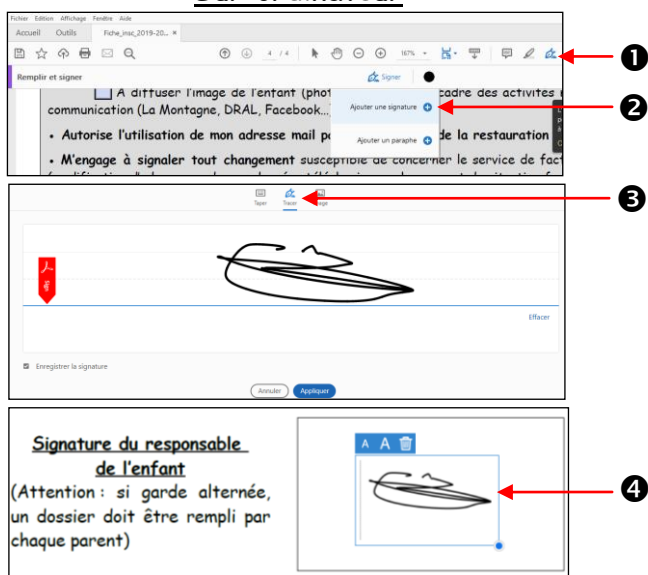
Fichier Edition Affichage Fenêtre Aide
Accueil Outils Fiche_insc_2019-20... ×
4 / 4 167%
Remplir et signer
Signer
A diffuser l'image de l'enfant (phot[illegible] cadre des activités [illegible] communication (La Montagne, DRAL, Facebook...)
• Autorise l'utilisation de mon adresse mail p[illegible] de la restauration
Ajouter une signature
Ajouter un paraphe
• M'engage à signaler tout changement susceptible de concerner le service de fact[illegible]

❶
❷
Taper Tracer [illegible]ge
❸
Effacer
Enregistrer la signature
Annuler Appliquer

Signature du responsable de l'enfant
(Attention : si garde alternée, un dossier doit être rempli par chaque parent)
A A
❹